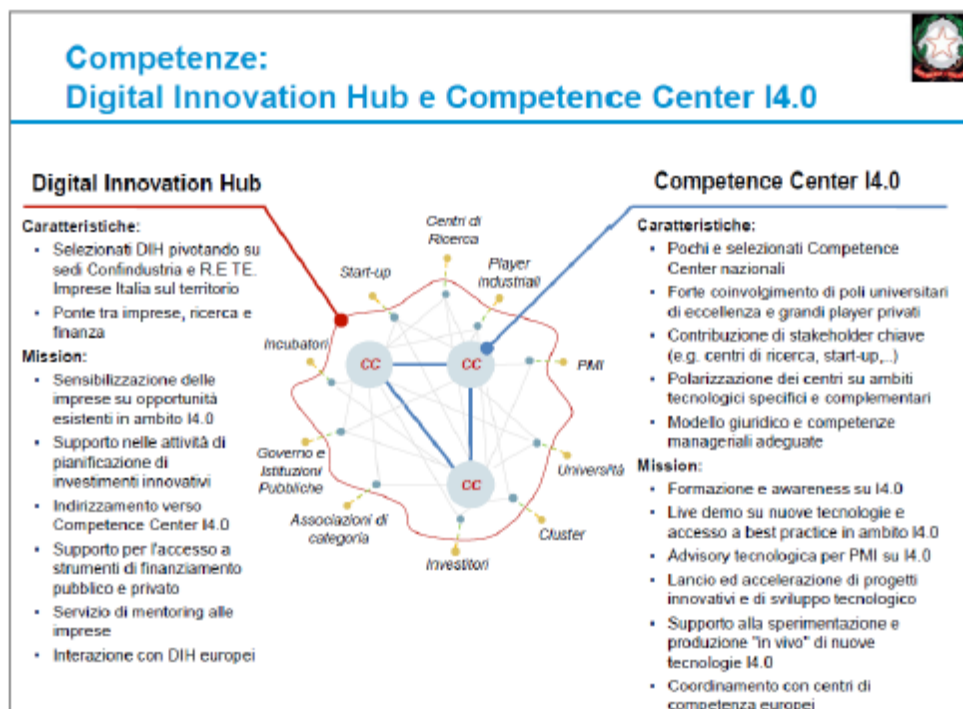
Competenze:
Digital Innovation Hub e Competence Center I4.0

Digital Innovation Hub

Caratteristiche:
- Selezionati DIH pivotando su sedi Confindustria e R.E TE. Imprese Italia sul territorio
- Ponte tra imprese, ricerca e finanza

Mission:
- Sensibilizzazione delle imprese su opportunità esistenti in ambito I4.0
- Supporto nelle attività di pianificazione di investimenti innovativi
- Indirizzamento verso Competence Center I4.0
- Supporto per l'accesso a strumenti di finanziamento pubblico e privato
- Servizio di mentoring alle imprese
- Interazione con DIH europei

Centri di Ricerca
Start-up
Player industriali
Incubatori
CC
CC
PMI
Governo e Istituzioni Pubbliche
CC
Università
Associazioni di categoria
Cluster
Investitori

Competence Center I4.0

Caratteristiche:
- Pochi e selezionati Competence Center nazionali
- Forte coinvolgimento di poli universitari di eccellenza e grandi player privati
- Contribuzione di stakeholder chiave (e.g. centri di ricerca, start-up,..)
- Polarizzazione dei centri su ambiti tecnologici specifici e complementari
- Modello giuridico e competenze manageriali adeguate

Mission:
- Formazione e awareness su I4.0
- Live demo su nuove tecnologie e accesso a best practice in ambito I4.0
- Advisory tecnologica per PMI su I4.0
- Lancio ed accelerazione di progetti innovativi e di sviluppo tecnologico
- Supporto alla sperimentazione e produzione "in vivo" di nuove tecnologie I4.0
- Coordinamento con centri di competenza europei